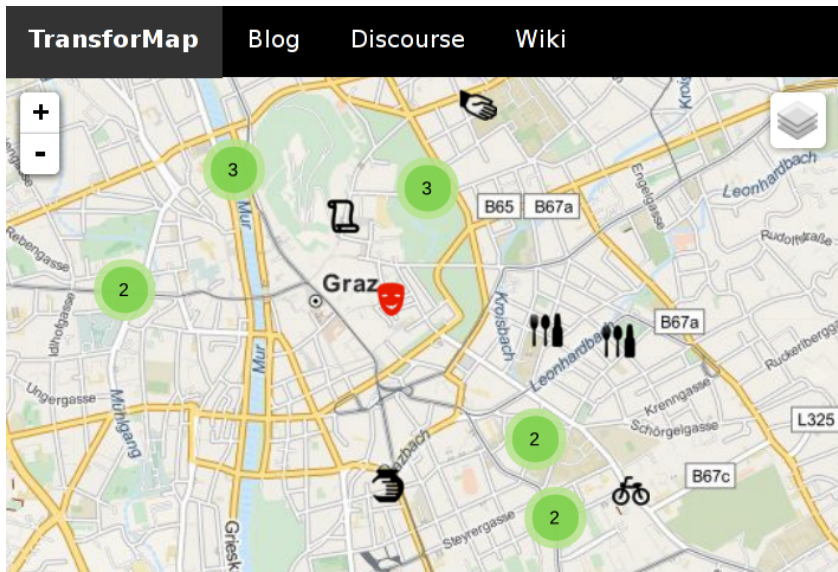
TransforMap Blog Discourse Wiki

+
-

3
3
B65 B67a
Leonhardbach
Engelgasse
Rudolfstraße
Rebengasse
2
Graz
Kroisbach
Leonhardbach
B67a
Mur
Idlhofgasse
Ungergasse
Mühlgang
Kreuzgasse
Krenngasse
Schörgelgasse
L325
2
B67c
2
Steyrergasse
Griesk
Ruckerlberggasse